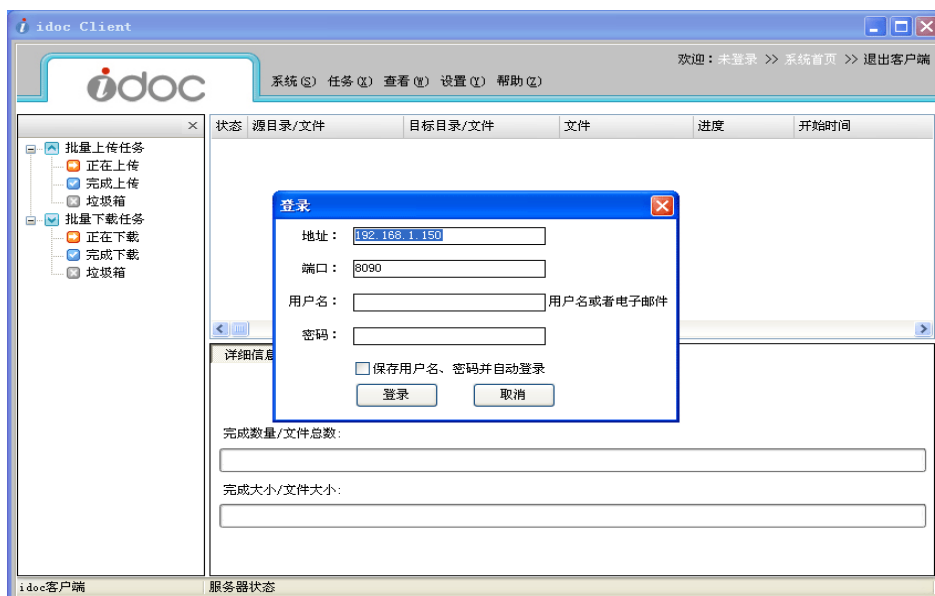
idoc Client

idoc

系统(S) 任务(X) 查看(W) 设置(Y) 帮助(Z)

欢迎：未登录 >> 系统首页 >> 退出客户端

×

批量上传任务
正在上传
完成上传
垃圾箱
批量下载任务
正在下载
完成下载
垃圾箱

| 状态 | 源目录/文件 | 目标目录/文件 | 文件 | 进度 | 开始时间 |
|---|---|---|---|---|---|

详细信息

登录

地址： 192.168.1.150

端口： 8090

用户名： 用户名或者电子邮件

密码：

保存用户名、密码并自动登录

登录 取消

完成数量/文件总数:

完成大小/文件大小:

idoc客户端 服务器状态